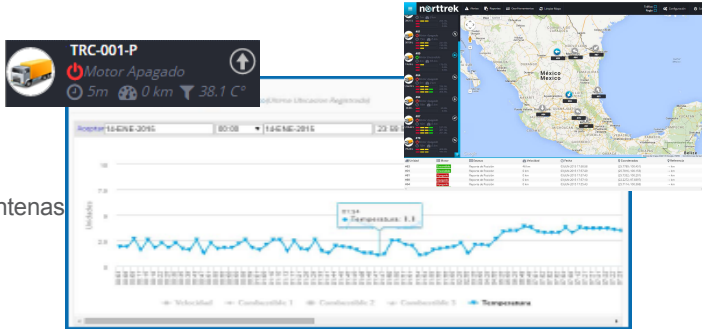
TRC-001-P
Motor Apagado
5m 0 km 38.1 C°

ntenas

nerttrek

México

(Ultima Ubicacion Registrada)

Aceptar 14-ENE-2015 00:00 14-ENE-2015 23:59

10
7.5
5
2.5
0

Unidades

Temperatura: 1.1

Velocidad Combustible 1 Combustible 2 Combustible 3 Temperatura